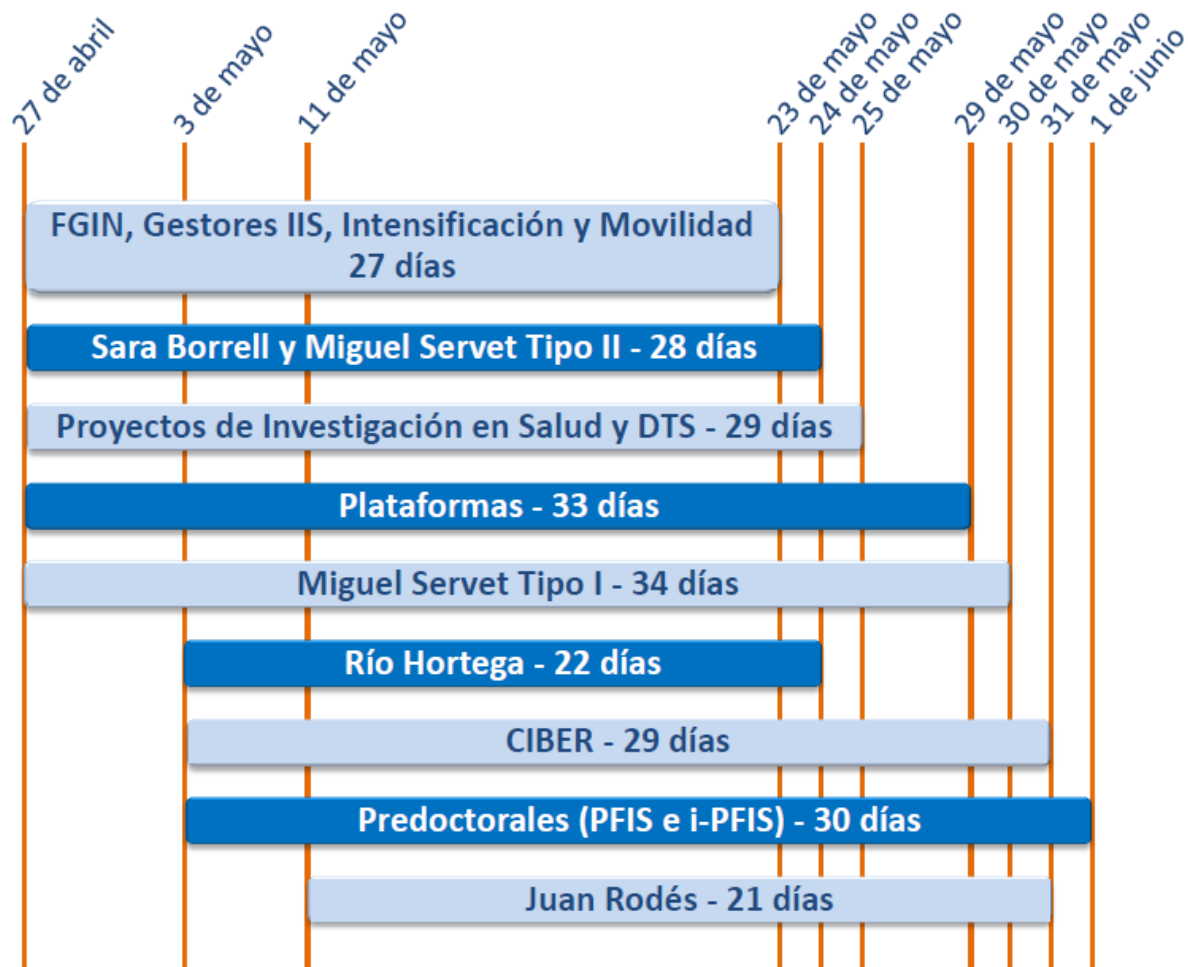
27 de abril
3 de mayo
11 de mayo
23 de mayo
24 de mayo
25 de mayo
29 de mayo
30 de mayo
31 de mayo
1 de junio

FGIN, Gestores IIS, Intensificación y Movilidad
27 días

Sara Borrell y Miguel Servet Tipo II - 28 días

Proyectos de Investigación en Salud y DTS - 29 días

Plataformas - 33 días

Miguel Servet Tipo I - 34 días

Río Hortega - 22 días

CIBER - 29 días

Predoctorales (PFIS e i-PFIS) - 30 días

Juan Rodés - 21 días